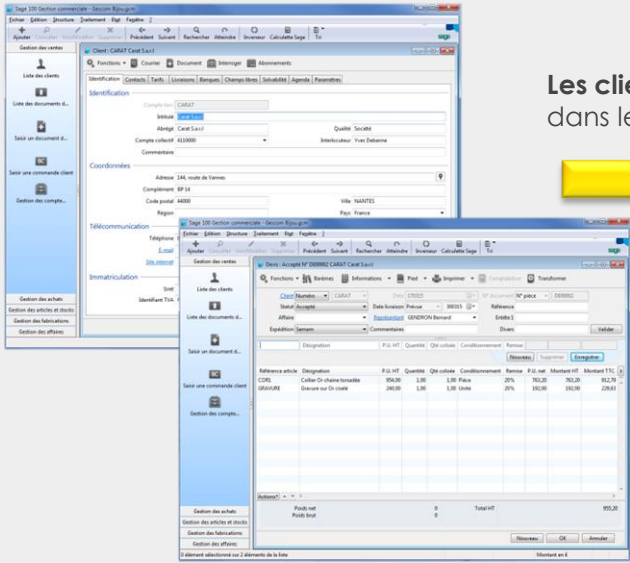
Sage 100 Gestion commerciale - Gescom Bijou.gcm
Fichier Edition Structure Traitement Etat Fenêtre ?
Ajouter Consulter Modifier Supprimer Précédent Suivant Rechercher Atteindre Inverseur Calculette Sage Tri
Gestion des ventes
Liste des clients
Liste des documents d...
Saisir un document d...
Saisir une commande client
Gestion des compte...
Gestion des achats
Gestion des articles et stocks
Gestion des fabrications
Gestion des affaires

Client : CARAT Carat S.a.r.l
Fonctions Courrier Document Interroger Abonnements
Identification Contacts Tarifs Livraisons Banques Champs libres Solvabilité Agenda Paramètres
Identification
Compte tiers CARAT
Intitulé Carat S.a.r.l
Abrégé Carat S.a.r.l
Qualité Société
Compte collectif 4110000
Interlocuteur Yves Deberne
Commentaire
Coordonnées
Adresse 144, route de Vannes
Complément BP 14
Code postal 44000
Ville NANTES
Région
Pays France
Télécommunication
Téléphone
E-mail
Site internet
Immatriculation
Siret
Identifiant TVA

Les cli
dans le

Sage 100 Gestion commerciale - Gescom Bijou.gcm
Fichier Edition Structure Traitement Etat Fenêtre ?
Ajouter Consulter Modifier Supprimer Précédent Suivant Rechercher Atteindre Inverseur Calculette Sage Tri
Gestion des ventes
Liste des clients
Liste des documents d...
Saisir un document d...
Saisir une commande client
Gestion des compte...
Gestion des achats
Gestion des articles et stocks
Gestion des fabrications
Gestion des affaires
0 élément sélectionné sur 2 éléments de la liste

Devis : Accepté N° DE00002 CARAT Carat S.a.r.l
Fonctions Barèmes Informations Pied Imprimer Transformer
Client Numéro CARAT Date 170315 Document N° pièce DE00002
Statut Accepté Date livraison Prévue 300315 Référence
Affaire Représentant GENDRON Bernard Entête 1
Expédition Sernam Commentaires Divers Valider
Désignation P.U. HT Quantité Qté colisée Conditionnement Remise
Nouveau Supprimer Enregistrer
| Référence article | Désignation | P.U. HT | Quantité | Qté colisée | Conditionnement | Remise | P.U. net | Montant HT | Montant TTC |
|---|---|---|---|---|---|---|---|---|---|
| COR1 | Collier Or chaine torsadée | 954,00 | 1,00 | 1,00 | Pièce | 20% | 763,20 | 763,20 | 912,79 |
| GRAVURE | Gravure sur Or ciselé | 240,00 | 1,00 | 1,00 | Unité | 20% | 192,00 | 192,00 | 229,63 |
Actions
Poids net 0
Poids brut 0
Total HT 955,20
Nouveau OK Annuler
Montant en €